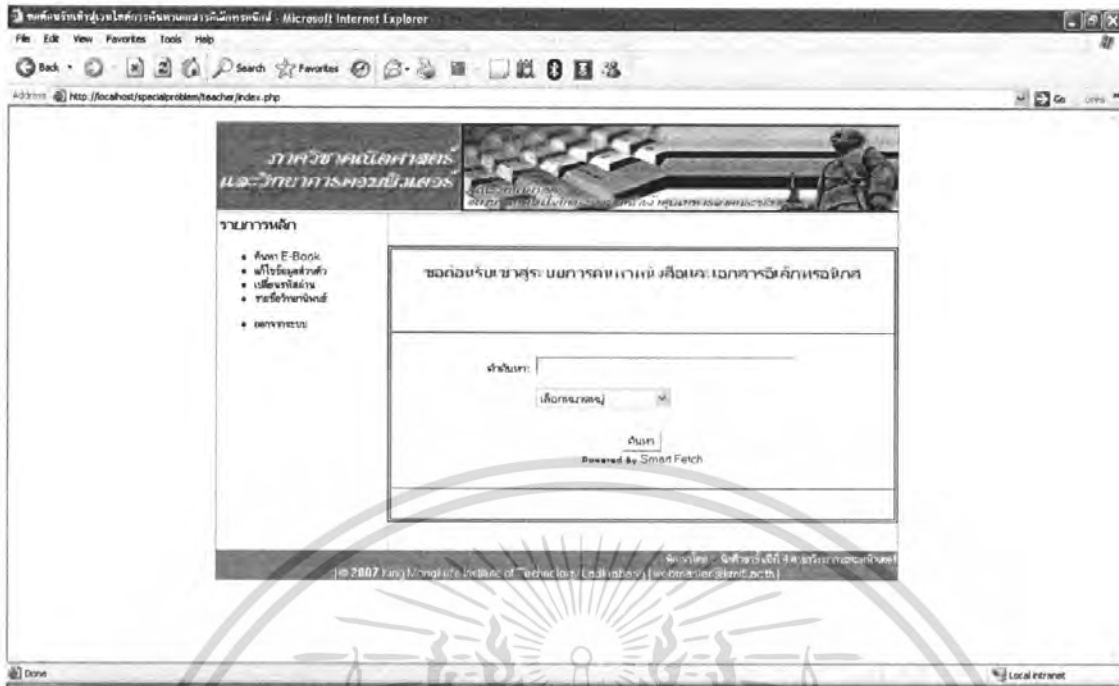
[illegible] - Microsoft Internet Explorer

File Edit View Favorites Tools Help

Back Search Favorites

Address http://localhost/specialproblem/teacher/index.php

Go Links

ภาควิชาคณิตศาสตร์ และวิทยาการคอมพิวเตอร์

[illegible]

รายการหลัก

• ค้นหา E-Book
• แก้ไขข้อมูลส่วนตัว
• เปลี่ยนรหัสผ่าน
• รายชื่อวิทยานิพนธ์

• ออกจากระบบ

ขอต้อนรับเข้าสู่ระบบการค้นหาหนังสือและเอกสารอิเล็กทรอนิกส์

คำค้นหา:

เลือกหมวดหมู่

ค้นหา

Powered By Smart Fetch

พัฒนาโดย : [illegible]

| © 2007 King Mongkut's Institute of Technology Ladkrabang | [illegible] |

Done

Local intranet